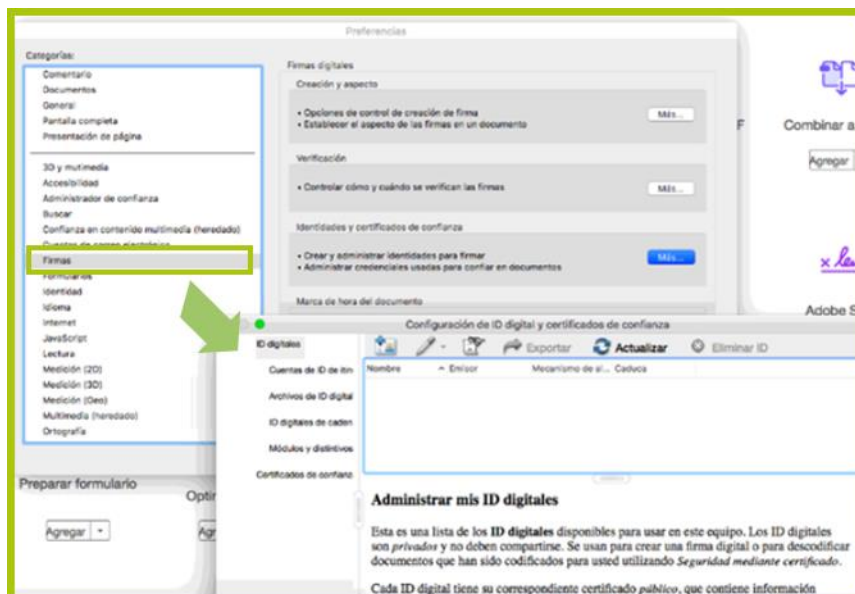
Preferencias

Categorías:

Comentario
Documentos
General
Pantalla completa
Presentación de página

3D y multimedia
Accesibilidad
Administrador de confianza
Buscar
Confianza en contenido multimedia (heredado)
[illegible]
Firmas
Formularios
Identidad
Idioma
Internet
JavaScript
Lectura
Medición (2D)
Medición (3D)
Medición (Geo)
Multimedia (heredado)
Ortografía

Firmas digitales

Creación y aspecto

• Opciones de control de creación de firma
• Establecer el aspecto de las firmas en un documento

Más...

Verificación

• Controlar cómo y cuándo se verifican las firmas

Más...

Identidades y certificados de confianza

• Crear y administrar identidades para firmar
• Administrar credenciales usadas para confiar en documentos

Más...

Marca de hora del documento

Combinar a

Agregar

Adobe S

Preparar formulario

Opti

Agregar

Ag

Configuración de ID digital y certificados de confianza

ID digitales
Cuentas de ID de itin
Archivos de ID digital
ID digitales de caden
Módulos y distintivos
Certificados de confianz

Exportar
Actualizar
Eliminar ID

Nombre
Emisor
Mecanismo de al...
Caduca

Administrar mis ID digitales

Esta es una lista de los ID digitales disponibles para usar en este equipo. Los ID digitales son privados y no deben compartirse. Se usan para crear una firma digital o para descodificar documentos que han sido codificados para usted utilizando Seguridad mediante certificado.

Cada ID digital tiene su correspondiente certificado público, que contiene información